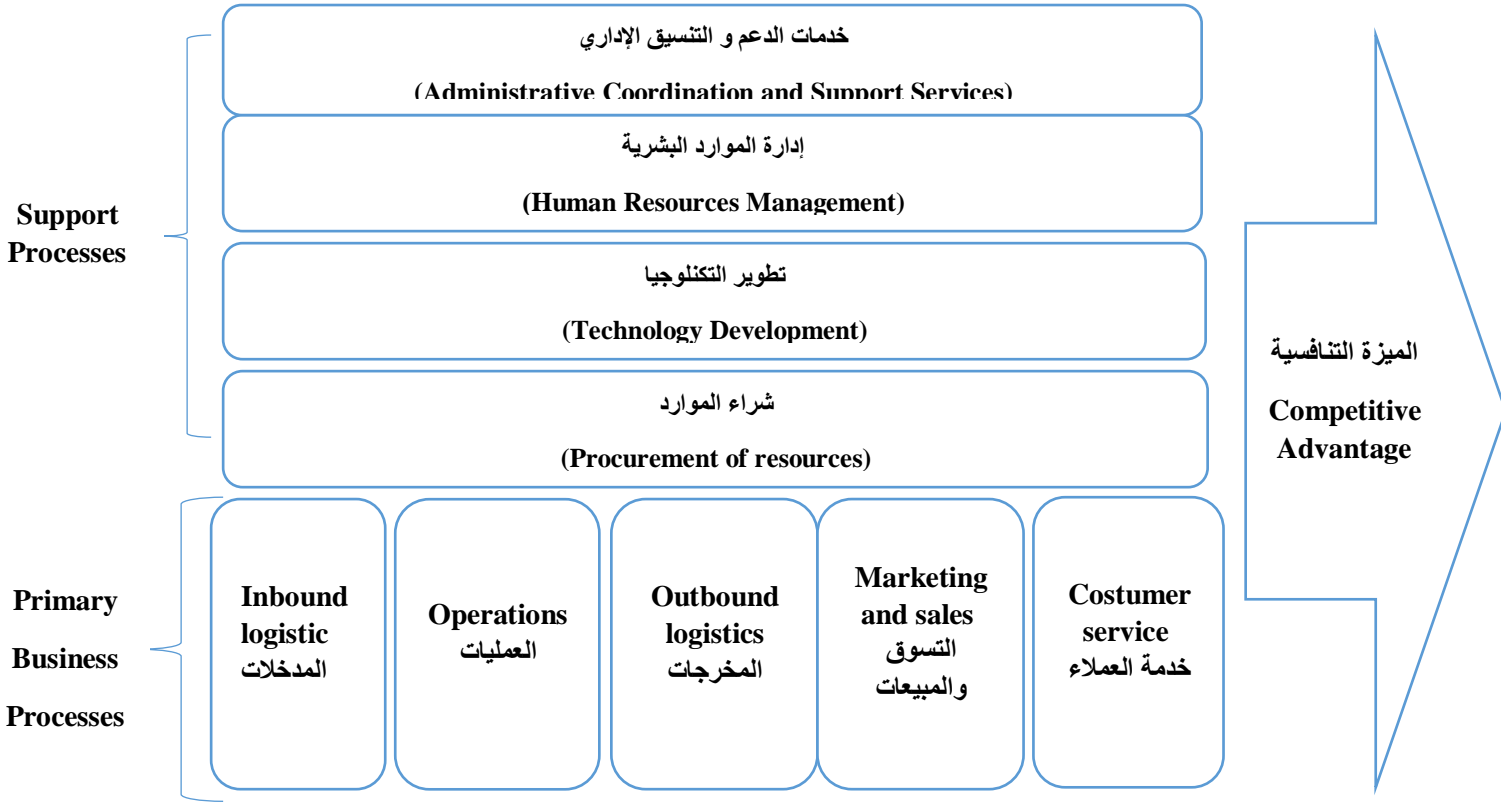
خدمات الدعم و التنسيق الإداري

(Administrative Coordination and Support Services)

إدارة الموارد البشرية

(Human Resources Management)

تطوير التكنلوجيا

(Technology Development)

شراء الموارد

(Procurement of resources)

Support Processes

المیزة التنافسیة

Competitive Advantage

Primary Business Processes

Inbound logistic المدخلات

Operations العملیات

Outbound logistics المخرجات

Marketing and sales التسوق والمبیعات

Costumer service خدمة العملاء